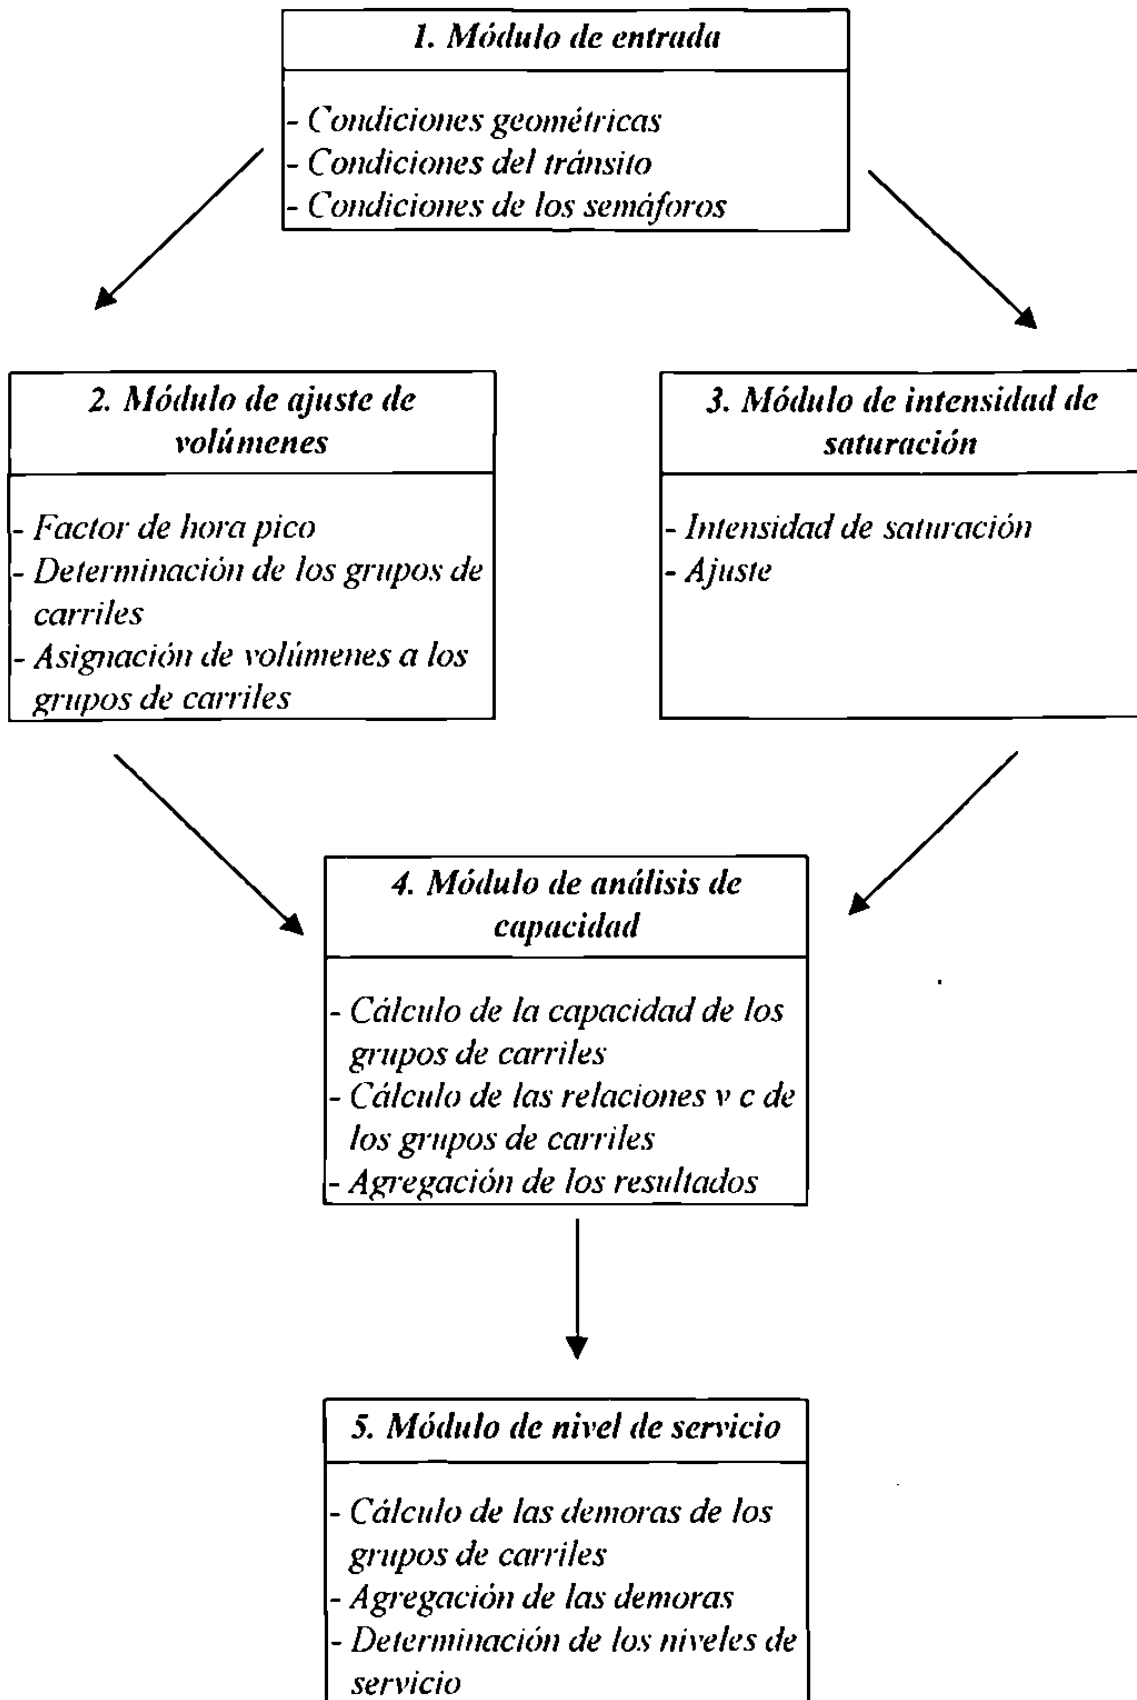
1. Módulo de entrada

- Condiciones geométricas
- Condiciones del tránsito
- Condiciones de los semáforos

2. Módulo de ajuste de volúmenes

- Factor de hora pico
- Determinación de los grupos de carriles
- Asignación de volúmenes a los grupos de carriles

3. Módulo de intensidad de saturación

- Intensidad de saturación
- Ajuste

4. Módulo de análisis de capacidad

- Cálculo de la capacidad de los grupos de carriles
- Cálculo de las relaciones v c de los grupos de carriles
- Agregación de los resultados

5. Módulo de nivel de servicio

- Cálculo de las demoras de los grupos de carriles
- Agregación de las demoras
- Determinación de los niveles de servicio